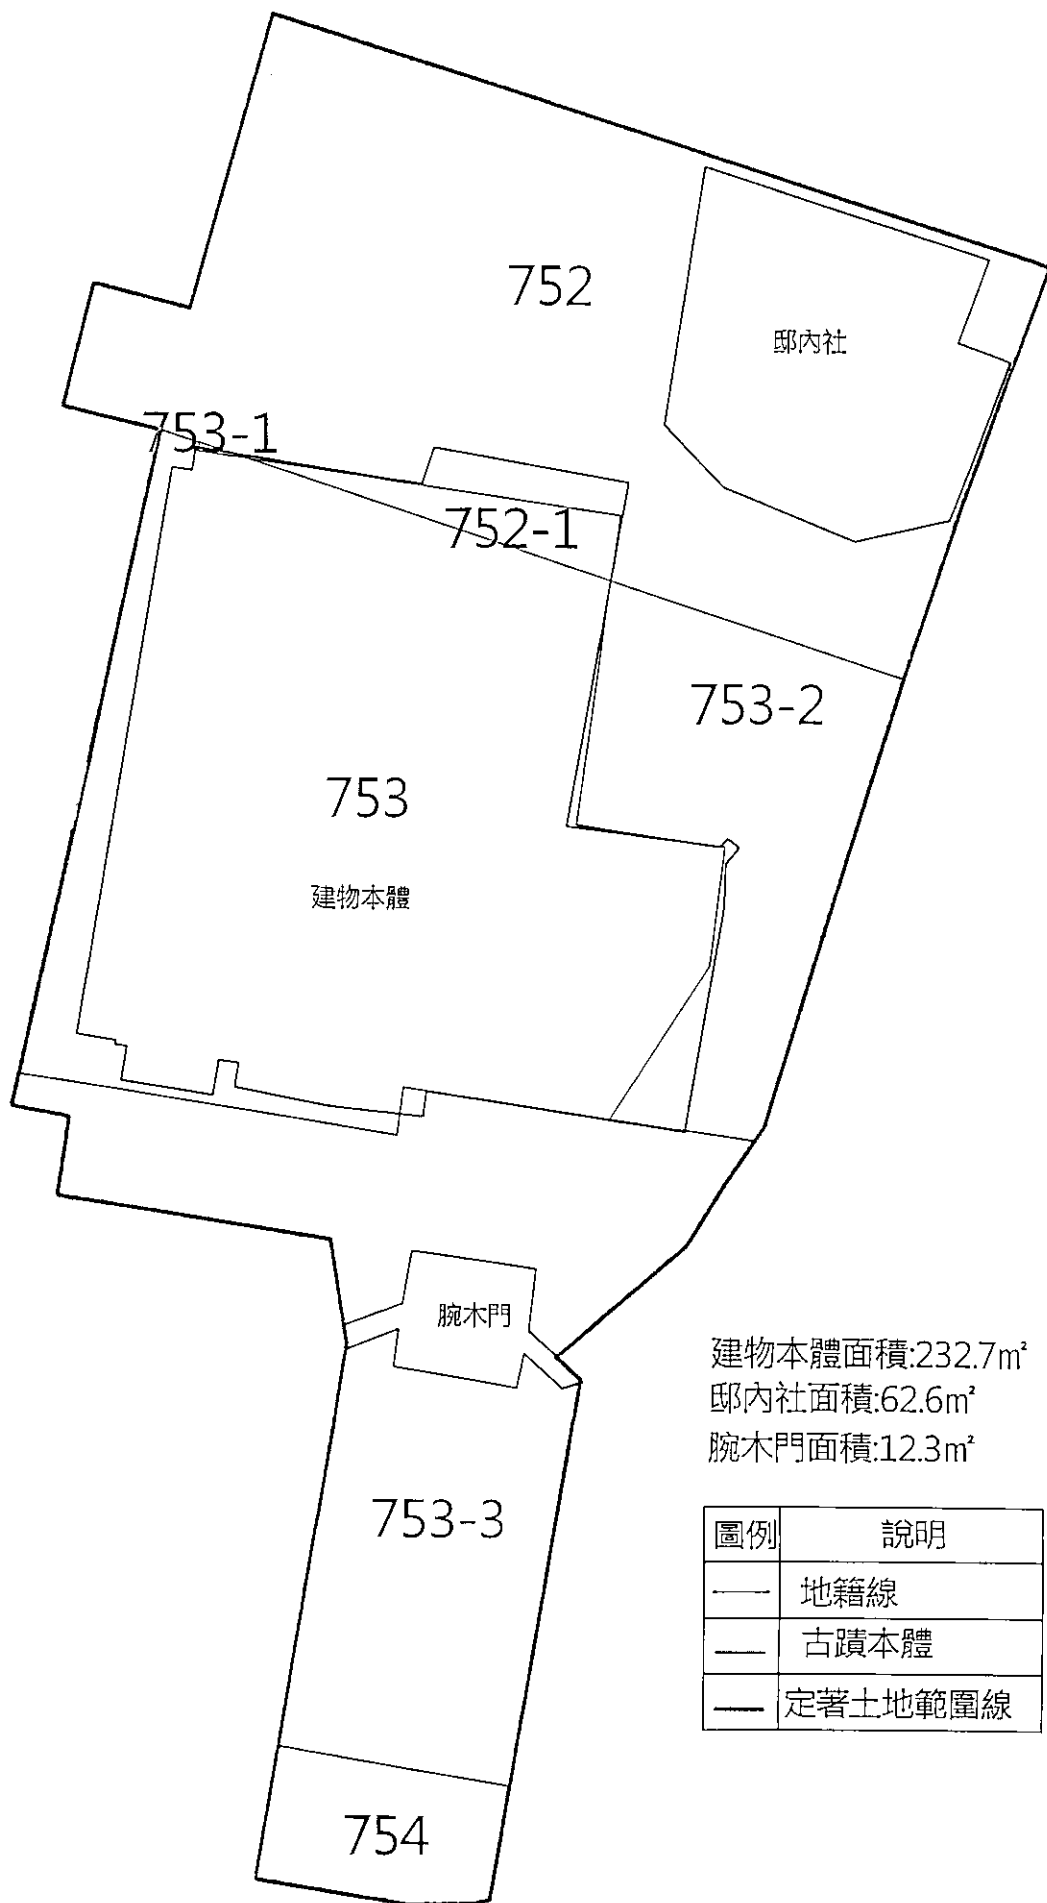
752

邸內社

753-1

752-1

753-2

753

建物本體

腕木門

建物本體面積:232.7㎡
邸內社面積:62.6㎡
腕木門面積:12.3㎡

| 圖例 | 說明 |
|---|---|
| —— | 地籍線 |
| —— | 古蹟本體 |
| —— | 定著土地範圍線 |

753-3

754